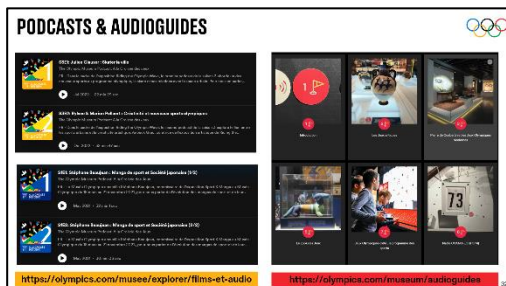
PODCASTS & AUDIOGUIDES

S2E3: Julien Clauzel : Skateboarder
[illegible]

S2E2: Sylvain & Marion Palluel : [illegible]
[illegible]

S2E1: Stéphane Beaujean : Manga de sport et société japonaise (1/2)
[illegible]

S2E1: Stéphane Beaujean : Manga de sport et société japonaise (1/2)
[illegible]

1

73

https://olympics.com/musee/explorer/films-et-audio

https://olympics.com/museum/audioguides